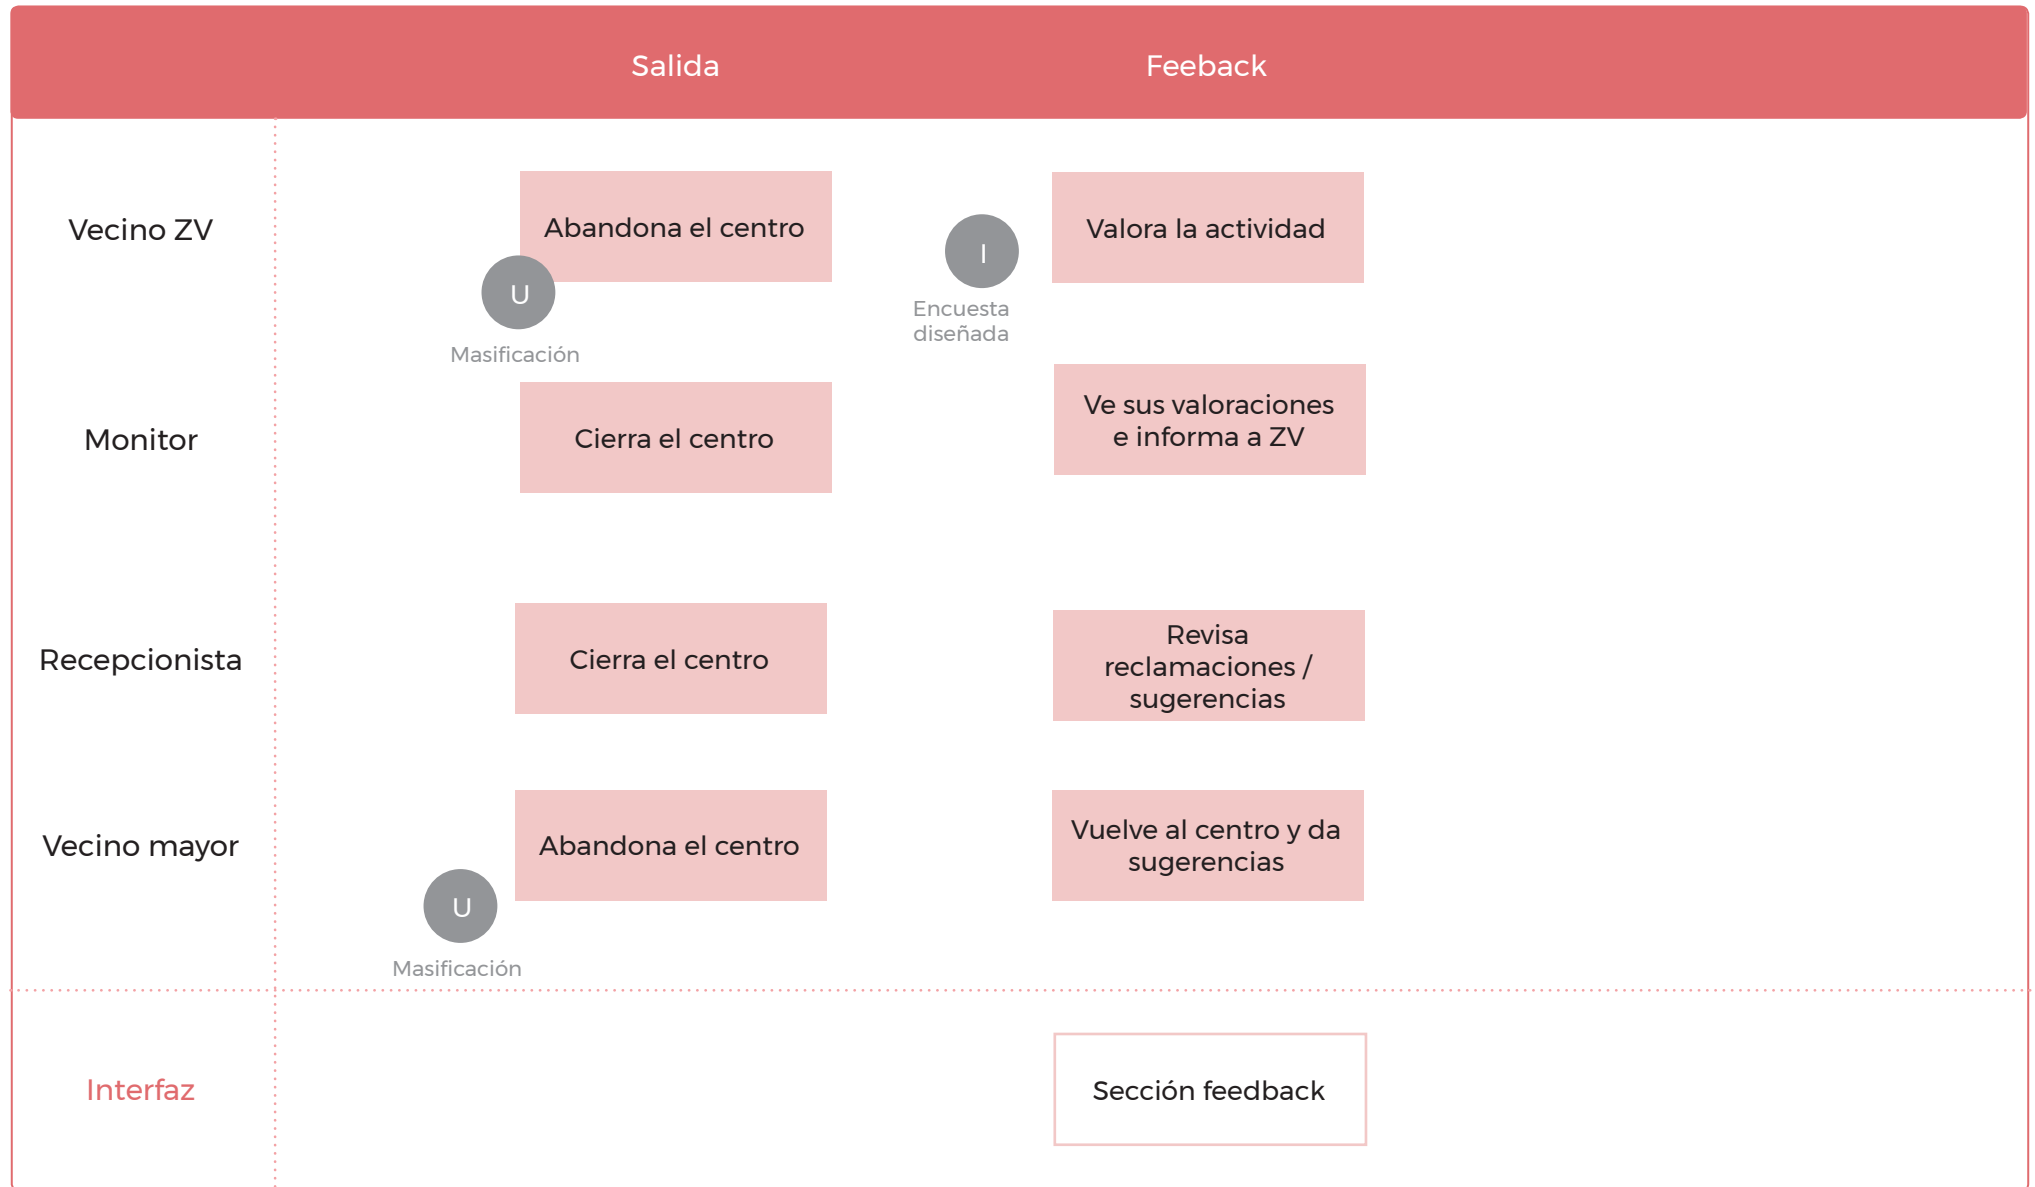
| | Salida | Feeback |
|---|---|---|
| Vecino ZV | Abandona el centro<br>U<br>Masificación | I<br>Encuesta diseñada<br>Valora la actividad |
| Monitor | Cierra el centro | Ve sus valoraciones e informa a ZV |
| Recepcionista | Cierra el centro | Revisa reclamaciones / sugerencias |
| Vecino mayor | Abandona el centro<br>U<br>Masificación | Vuelve al centro y da sugerencias |
| Interfaz | | Sección feedback |